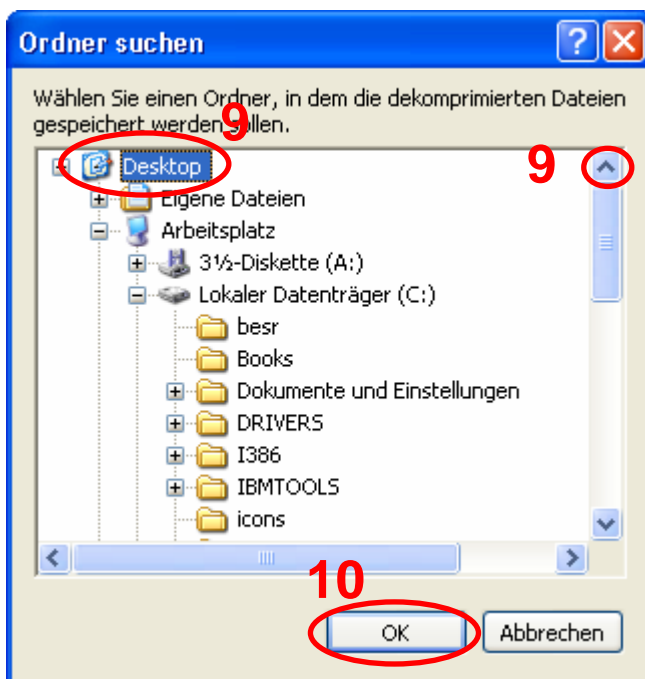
Ordner suchen

Wählen Sie einen Ordner, in dem die dekomprimierten Dateien gespeichert werden sollen.

9

9

Desktop
Eigene Dateien
Arbeitsplatz
3½-Diskette (A:)
Lokaler Datenträger (C:)
besr
Books
Dokumente und Einstellungen
DRIVERS
I386
IBMTOOLS
icons

10

OK
Abbrechen